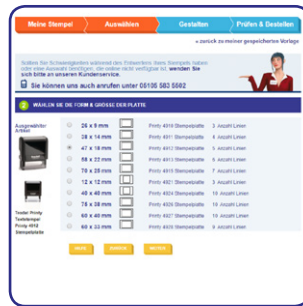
Meine Stempel | Auswählen | Gestalten | Prüfen & Bestellen

« zurück zu meiner gespeicherten Vorlage

Sollten Sie Schwierigkeiten während des Erstellens Ihres Stempels haben oder eine Auswahl benötigen, die weiter nicht verfügbar ist, wenden Sie sich bitte an unseren Kundenservice.

Sie können uns auch anrufen unter 06106 582 5502

2 WÄHLEN SIE DIE FORM & GRÖSSE DER PLATTE

Ausgewählter Artikel

Trodat Printy Textstempel Printy 4912 Stempelplatte

| | | | |
|---|---|---|---|
| 26 x 9 mm | | Printy 4910 Stempelplatte | 3 Anzahl Linien |
| 38 x 14 mm | | Printy 4911 Stempelplatte | 4 Anzahl Linien |
| 47 x 18 mm | | Printy 4912 Stempelplatte | 5 Anzahl Linien |
| 58 x 22 mm | | Printy 4913 Stempelplatte | 6 Anzahl Linien |
| 70 x 25 mm | | Printy 4915 Stempelplatte | 7 Anzahl Linien |
| 12 x 12 mm | | Printy 4921 Stempelplatte | 3 Anzahl Linien |
| 40 x 40 mm | | Printy 4924 Stempelplatte | 10 Anzahl Linien |
| 75 x 38 mm | | Printy 4926 Stempelplatte | 10 Anzahl Linien |
| 60 x 40 mm | | Printy 4927 Stempelplatte | 10 Anzahl Linien |
| 60 x 33 mm | | Printy 4928 Stempelplatte | 8 Anzahl Linien |

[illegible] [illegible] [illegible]